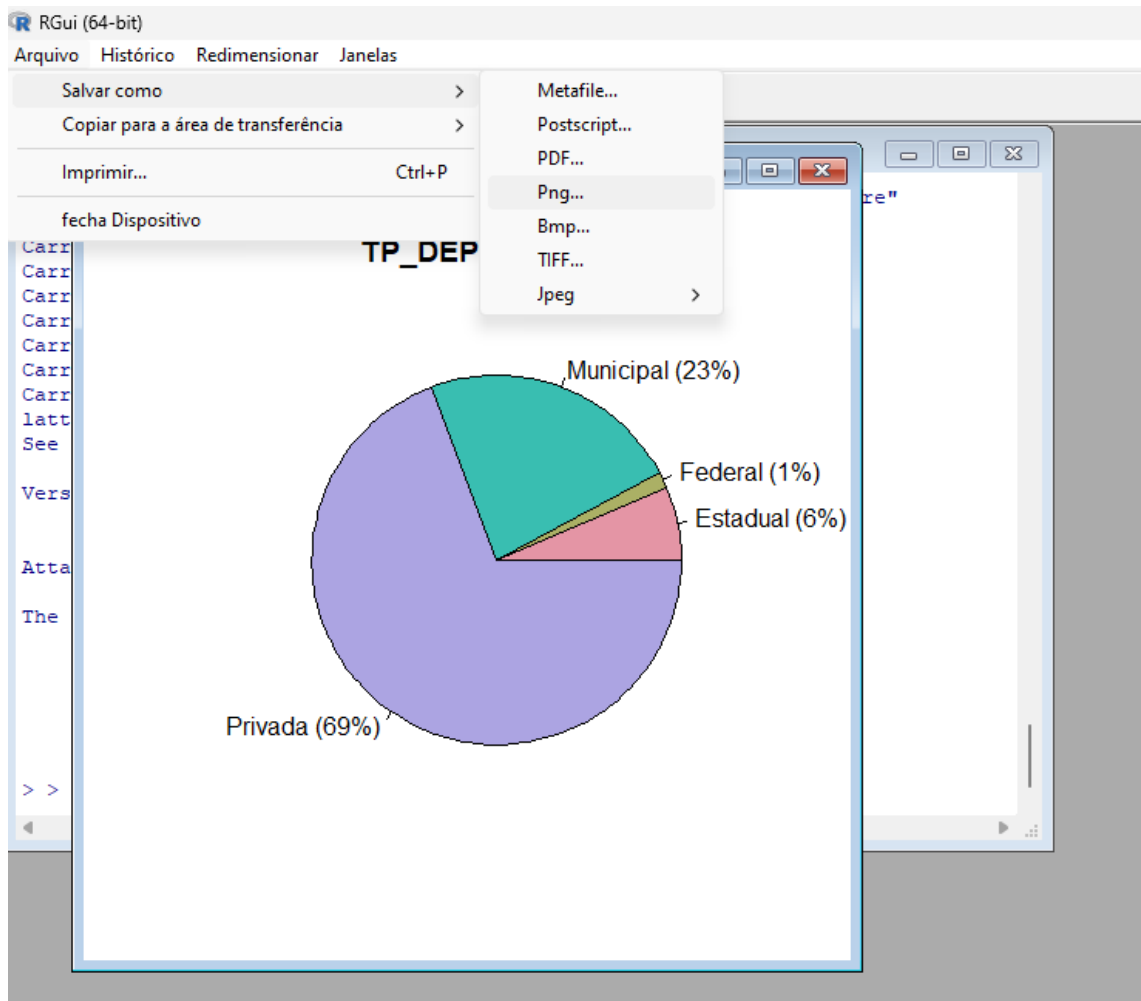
RGui (64-bit)

Arquivo Histórico Redimensionar Janelas

Salvar como >
Copiar para a área de transferência >
Imprimir... Ctrl+P
fecha Dispositivo

Metafile...
Postscript...
PDF...
Png...
Bmp...
TIFF...
Jpeg >

re"

Carr
Carr
Carr
Carr
Carr
Carr
Carr
latt
See

Vers

Atta

The

> >

TP_DEP

Municipal (23%)
Federal (1%)
Estadual (6%)
Privada (69%)